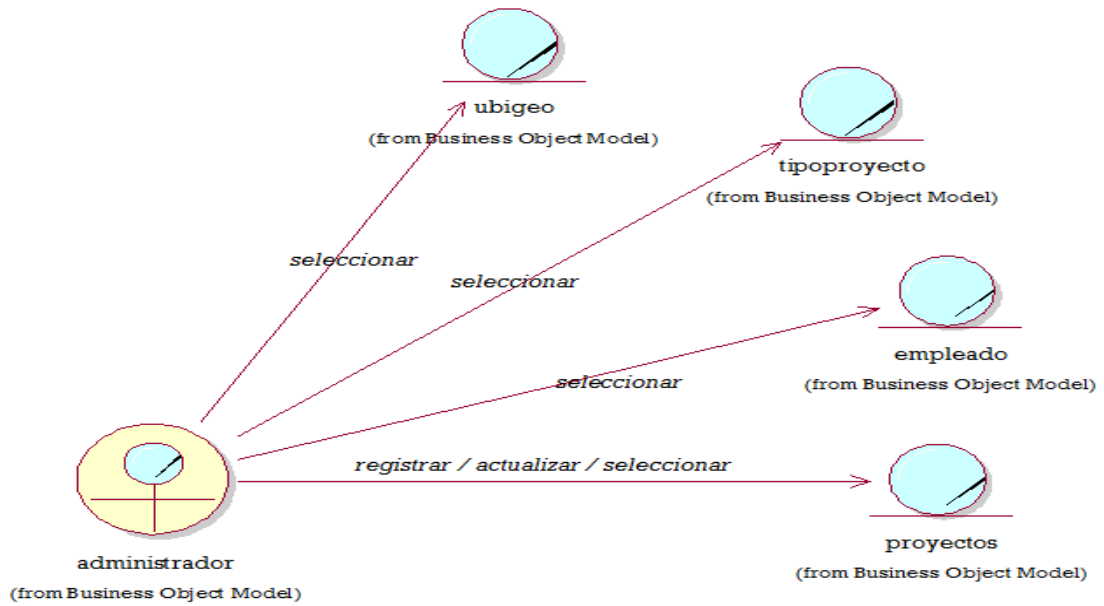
ubigeo
(from Business Object Model)

tipoproyecto
(from Business Object Model)

seleccionar

seleccionar

empleado
(from Business Object Model)

seleccionar

registrar / actualizar / seleccionar

administrador
(from Business Object Model)

proyectos
(from Business Object Model)